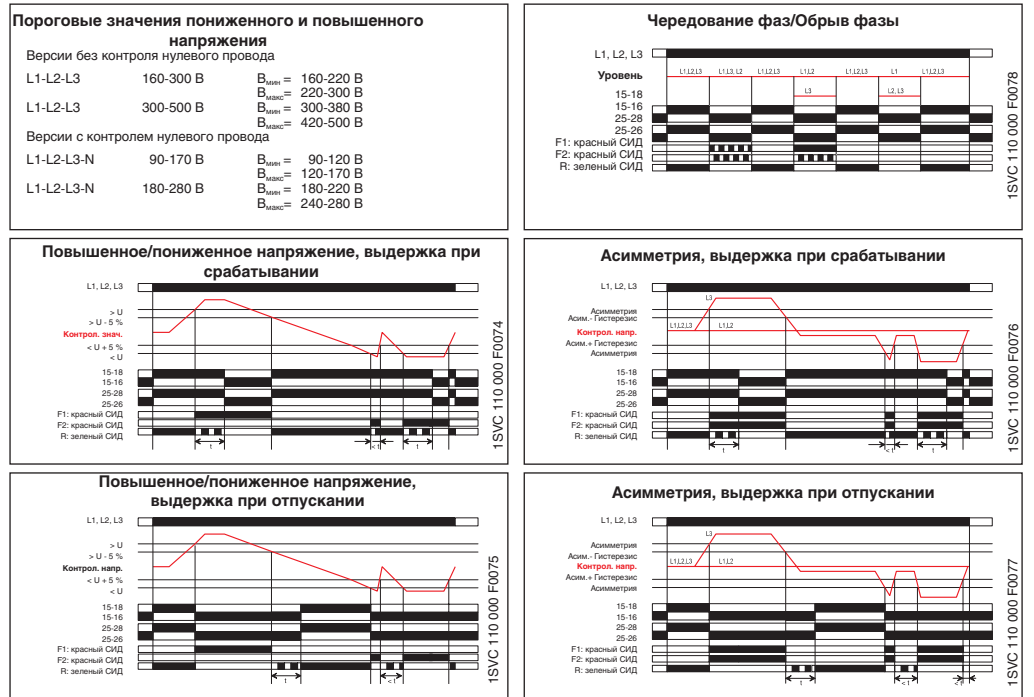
Пороговые значения пониженного и повышенного напряжения

Версии без контроля нулевого провода

| | | |
|---|---|---|
| L1-L2-L3 | 160-300 В | $B_{мин}$ = 160-220 В |
| | | $B_{макс}$ = 220-300 В |
| L1-L2-L3 | 300-500 В | $B_{мин}$ = 300-380 В |
| | | $B_{макс}$ = 420-500 В |

Версии с контролем нулевого провода

| | | |
|---|---|---|
| L1-L2-L3-N | 90-170 В | $B_{мин}$ = 90-120 В |
| | | $B_{макс}$ = 120-170 В |
| L1-L2-L3-N | 180-280 В | $B_{мин}$ = 180-220 В |
| | | $B_{макс}$ = 240-280 В |

Чередование фаз/Обрыв фазы

L1, L2, L3
Уровень
L1,L2,L3 L1,L3, L2 L1,L2,L3 L1,L2 L1,L2,L3 L1 L1,L2,L3
L3 L2, L3
15-18
15-16
25-28
25-26
F1: красный СИД
F2: красный СИД
R: зеленый СИД
1SVC 110 000 F0078

Повышенное/пониженное напряжение, выдержка при срабатывании

L1, L2, L3
> U
> U - 5 %
Контрол. знач.
< U + 5 %
< U
15-18
15-16
25-28
25-26
F1: красный СИД
F2: красный СИД
R: зеленый СИД
t
< t
t
1SVC 110 000 F0074

Асимметрия, выдержка при срабатывании

L1, L2, L3
L3
Асимметрия
Асим.- Гистерезис
L1,L2,L3 L1,L2
Контрол. напр.
Асим.+ Гистерезис
Асимметрия
15-18
15-16
25-28
25-26
F1: красный СИД
F2: красный СИД
R: зеленый СИД
t
< t
t
1SVC 110 000 F0076

Повышенное/пониженное напряжение, выдержка при отпускании

L1, L2, L3
> U
> U - 5 %
Контрол. напр.
< U + 5 %
< U
15-18
15-16
25-28
25-26
F1: красный СИД
F2: красный СИД
R: зеленый СИД
t
< t
1SVC 110 000 F0075

Асимметрия, выдержка при отпускании

L1, L2, L3
L3
Асимметрия
Асим.- Гистерезис
Контрол. напр.
L1,L2,L3 L1,L2
Асим.+ Гистерезис
Асимметрия
15-18
15-16
25-28
25-26
F1: красный СИД
F2: красный СИД
R: зеленый СИД
t
< t
< t
1SVC 110 000 F0077